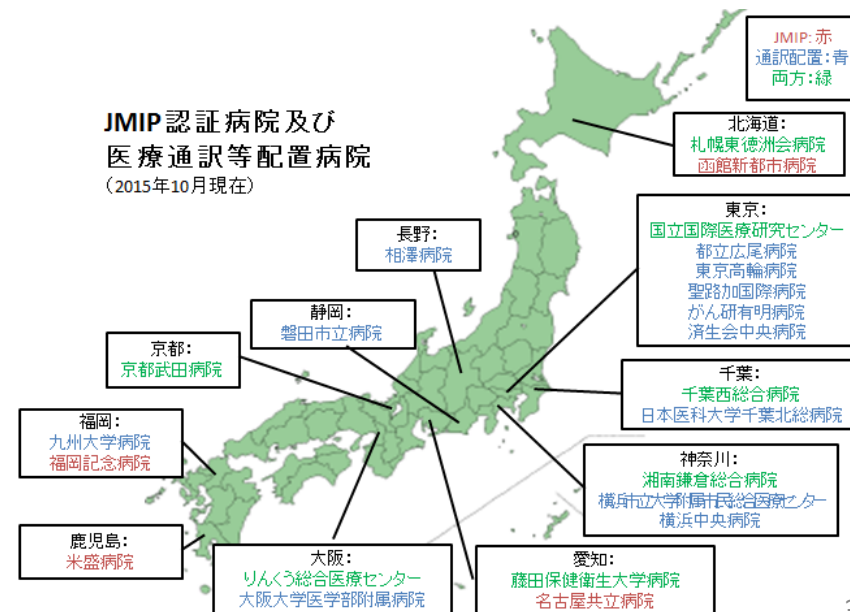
JMIP:赤
通訳配置:青
両方:緑

JMIP認証病院及び
医療通訳等配置病院
（2015年10月現在）

北海道:
札幌東徳洲会病院
函館新都市病院

東京:
国立国際医療研究センター
都立広尾病院
東京高輪病院
聖路加国際病院
がん研有明病院
済生会中央病院

長野:
相澤病院

静岡:
磐田市立病院

京都:
京都武田病院

千葉:
千葉西総合病院
日本医科大学千葉北総病院

福岡:
九州大学病院
福岡記念病院

神奈川:
湘南鎌倉総合病院
横浜市立大学附属市民総合医療センター
横浜中央病院

鹿児島:
米盛病院

大阪:
りんくう総合医療センター
大阪大学医学部附属病院

愛知:
藤田保健衛生大学病院
名古屋共立病院